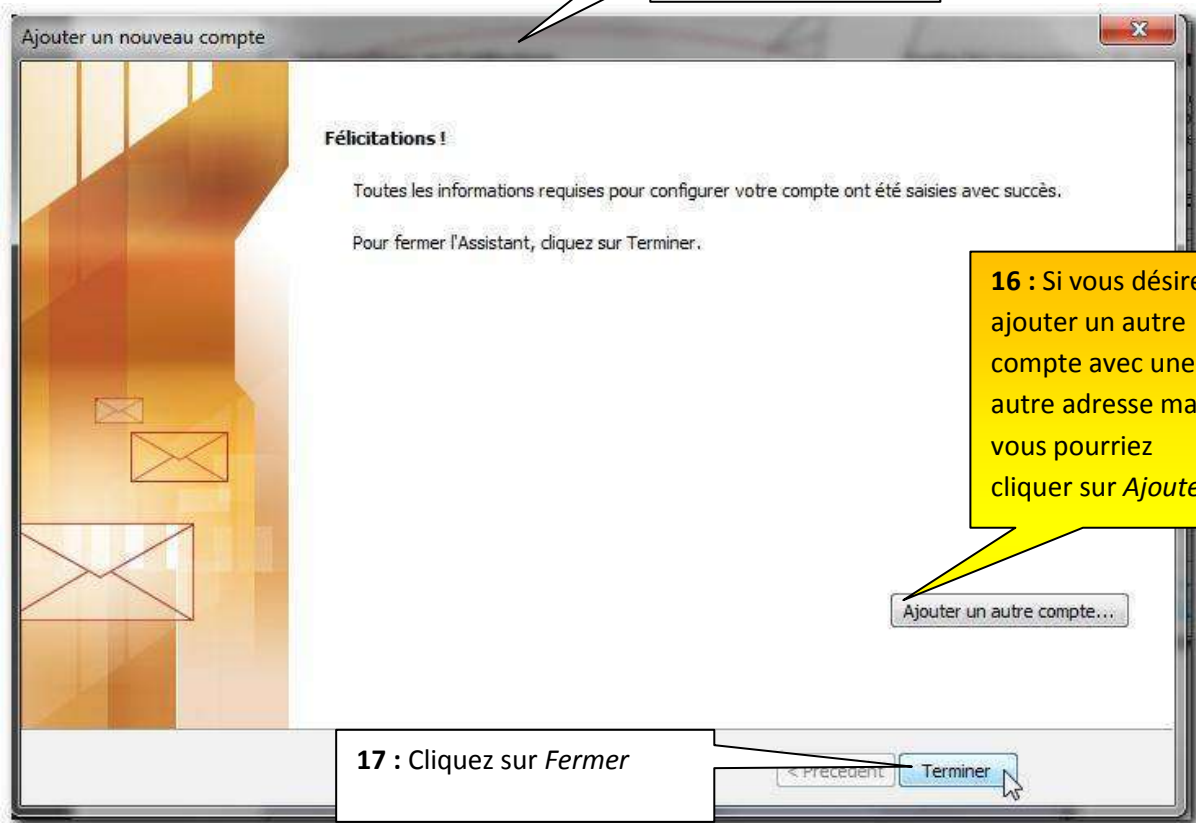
Ajouter un nouveau compte

Félicitations !

Toutes les informations requises pour configurer votre compte ont été saisies avec succès.

Pour fermer l'Assistant, cliquez sur Terminer.

**16 :** Si vous désire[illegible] ajouter un autre compte avec une autre adresse ma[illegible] vous pourriez cliquer sur *Ajoute*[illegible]

Ajouter un autre compte...

**17 :** Cliquez sur *Fermer*

< Précédent

Terminer